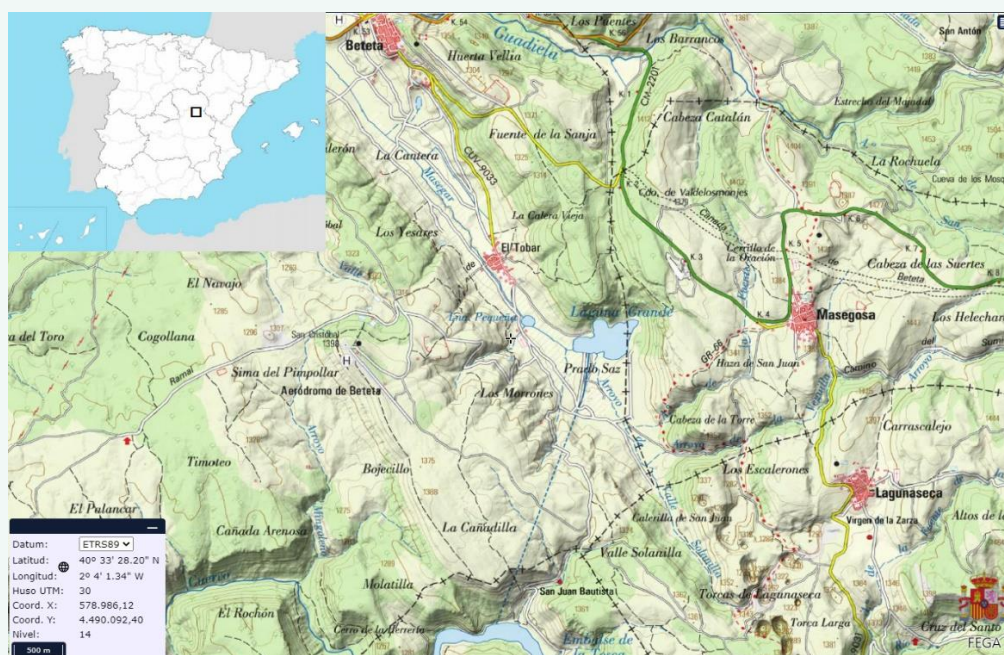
Beteta
Los Puentes
Los Barrancos
Huerta Vellía
Guadiela
San Antón
Estrecho del Majadal
Cabeza Catalán
CM-2201
Fuente de la Sanja
La Rochuela
Cueva de los Moso
La Cantera
CUV-9033
Cdo. de Valdelosmonjes
Cañada
Los Yesares
La Calera Vieja
El Tobar
Cerrillo de la Oración
Cabeza de las Suertes
Beteta
El Navajo
Laguna Grande
Lag. Pequeña
Masegosa
Los Helechar
a del Toro
Cogollana
San Cristóbal
Sima del Pimpollar
Aeródromo de Beteta
Los Morrones
Prado Saz
Huza de San Juan
Camino
Cabeza de la Torre
Carrascalejo
Arroyo
Timoteo
Bojecillo
Los Escalerones
Lagunaseca
El Pulancar
La Cañadilla
Calerilla de San Juan
Virgen de la Zarza
Altos de l
Cañada Arenosa
Valle Solanilla
Molatilla
San Juan Bautista
Torcas de Lagunaseca
El Rochón
Cerro de la Herrería
Torca Larga
Embalse de la Tosca
Cruz del Santo
FEGA
Datum: ETRS89
Latitud: 40° 33' 28.20" N
Longitud: 2° 4' 1.34" W
Huso UTM: 30
Coord. X: 578.986,12
Coord. Y: 4.490.092,40
Nivel: 14
500 m